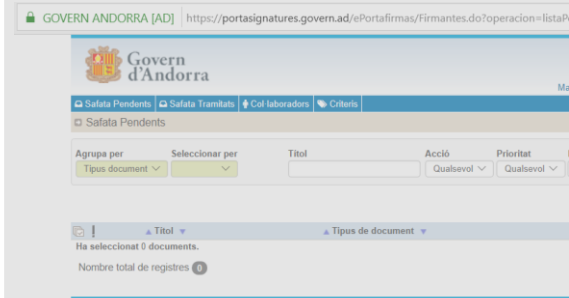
GOVERN ANDORRA [AD] https://portasignatures.govern.ad/ePortafirmas/Firmantes.do?operacion=listaP

Govern d'Andorra

Ma

Safata Pendents Safata Tramitats Col·laboradors Criteris

Safata Pendents

Agrupa per Tipus document

Seleccionar per

Títol

Acció Qualsevol

Prioritat Qualsevol

! Títol Tipus de document

Ha seleccionat 0 documents.

Nombre total de registres 0